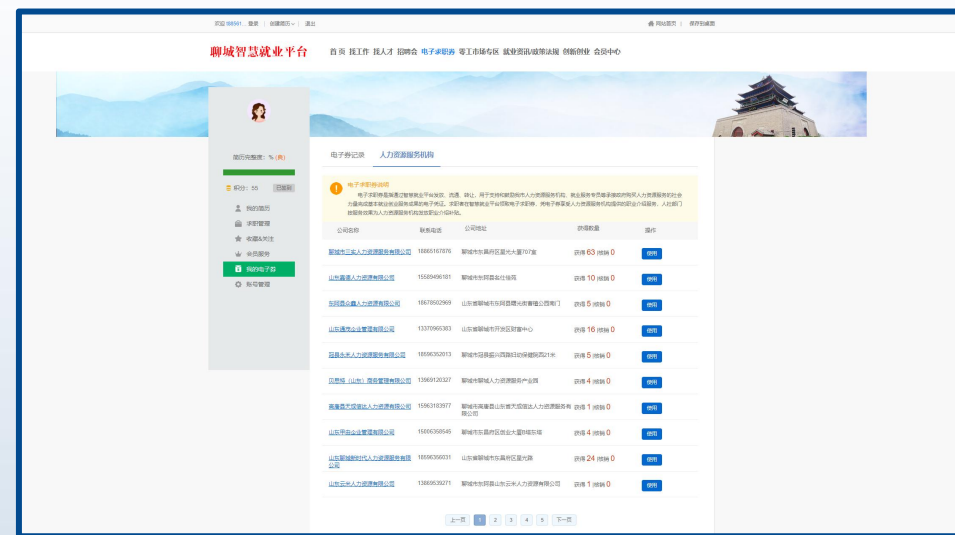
欢迎 186961... 登录 | 创建简历 | 退出

网站首页 | 保存到桌面

聊城智慧就业平台

首页 找工作 找人才 招聘会 电子求职券 零工市场专区 就业资讯/政策法规 创新创业 会员中心

简历完整度：% (高)

积分：55 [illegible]

我的简历
求职管理
收藏&关注
会员服务
我的电子券
账号管理

电子券记录 人力资源服务机构

电子求职券说明
电子求职券是聊城智慧就业平台发放、流通、核让，用于支持和鼓励我市人力资源服务机构、就业服务专员等为求职者提供人力资源服务的社会力量购买服务的电子凭证。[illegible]

| 公司名称 | 联系电话 | 公司地址 | 获得数量 | 操作 |
|---|---|---|---|---|
| 聊城市三实人力资源服务有限公司 | 18865167876 | 聊城市东昌府区星光大厦707室 | 获得 63 核销 0 | 使用 |
| 山东嘉德人力资源有限公司 | 15589496181 | 聊城市东阿县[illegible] | 获得 10 核销 0 | 使用 |
| 东阿鑫众鑫人力资源有限公司 | 18678502969 | 山东省聊城市东阿县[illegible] | 获得 5 核销 0 | 使用 |
| 山东通浩企业管理有限公司 | 13370965383 | 山东省聊城市开发区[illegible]中心 | 获得 16 核销 0 | 使用 |
| 冠县永禾人力资源服务有限公司 | 18596352013 | 聊城市冠县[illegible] | 获得 5 核销 0 | 使用 |
| 贝思特（山东）商务管理有限公司 | 13969120327 | 聊城市聊城人力资源服务产业园 | 获得 4 核销 0 | 使用 |
| 高唐县天成德达人力资源有限公司 | 15963183977 | 聊城市高唐县山东省天成德达人力资源服务有限公司 | 获得 1 核销 0 | 使用 |
| 山东孚田企业管理有限公司 | 15806368545 | 聊城市东昌府区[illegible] | 获得 4 核销 0 | 使用 |
| 山东聊城新时代人力资源服务有限公司 | 18596366031 | 山东省聊城市东昌府区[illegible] | 获得 24 核销 0 | 使用 |
| 山东云水人力资源有限公司 | 13869539271 | 聊城市东阿县山东云水人力资源有限公司 | 获得 1 核销 0 | 使用 |

上一页 1 2 3 4 5 下一页